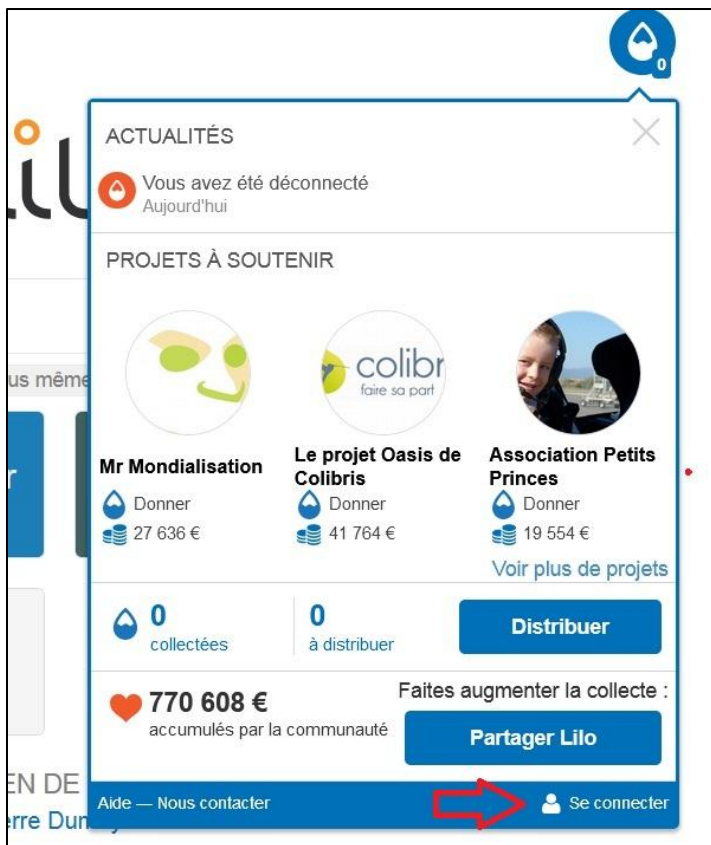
0

ACTUALITÉS

Vous avez été déconnecté
Aujourd'hui

PROJETS À SOUTENIR

colibr
faire sa part

Mr Mondialisation
Donner
27 636 €

Le projet Oasis de Colibris
Donner
41 764 €

Association Petits Princes
Donner
19 554 €

Voir plus de projets

0
collectées

0
à distribuer

Distribuer

770 608 €
accumulés par la communauté

Faites augmenter la collecte :

Partager Lilo

Aide — Nous contacter

Se connecter

us même

EN DE
rre Dun